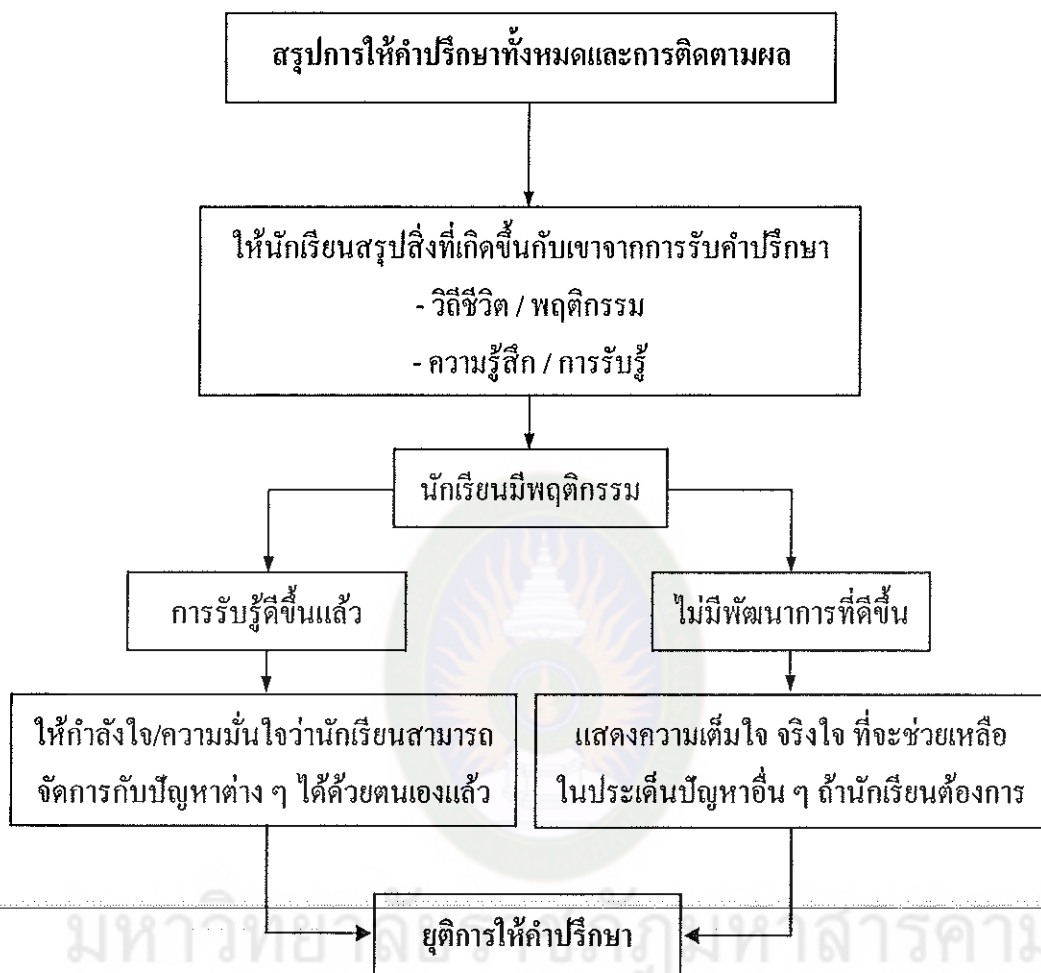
สรุปการให้คำปรึกษาทั้งหมดและการติดตามผล

ให้นักเรียนสรุปสิ่งที่เกิดขึ้นกับเขาจากการรับคำปรึกษา
- วิถีชีวิต / พฤติกรรม
- ความรู้สึก / การรับรู้

นักเรียนมีพฤติกรรม

การรับรู้ดีขึ้นแล้ว

ไม่มีพัฒนาการที่ดีขึ้น

ให้กำลังใจ/ความมั่นใจว่านักเรียนสามารถจัดการกับปัญหาต่าง ๆ ได้ด้วยตนเองแล้ว

แสดงความเต็มใจ จริงใจ ที่จะช่วยเหลือในประเด็นปัญหาอื่น ๆ ถ้านักเรียนต้องการ

ยุติการให้คำปรึกษา

มหาวิทยาลัยราชภัฏมหาสารคาม